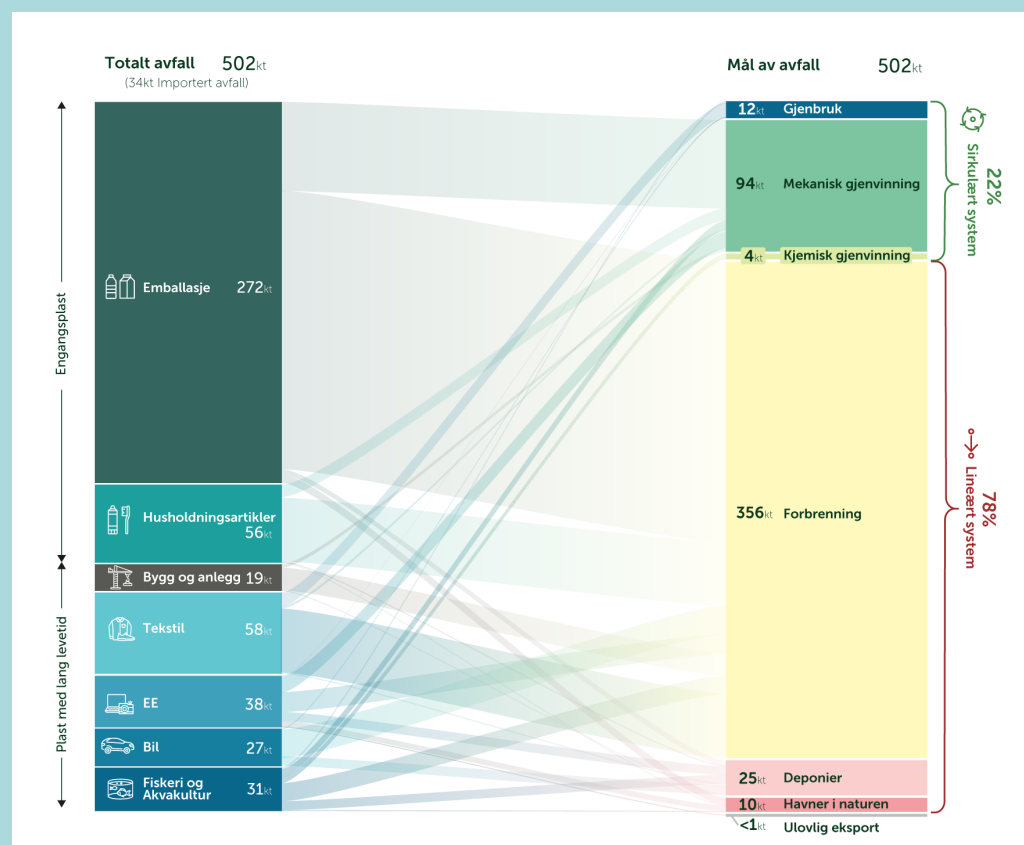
Totalt avfall 502kt
(34kt Importert avfall)

Mål av avfall 502kt

Engangsplast

Plast med lang levetid

Emballasje 272kt

Husholdningsartikler 56kt

Bygg og anlegg 19kt

Tekstil 58kt

EE 38kt

Bil 27kt

Fiskeri og Akvakultur 31kt

12kt Gjenbruk

94kt Mekanisk gjenvinning

4kt Kjemisk gjenvinning

356kt Forbrenning

25kt Deponier

10kt Havner i naturen

<1kt Ulovlig eksport

22% Sirkulært system

78% Lineært system